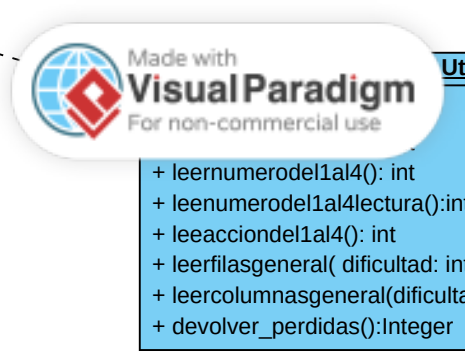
Made with
Visual Paradigm
For non-commercial use

Ut

+ leernumerodel1al4(): int
+ leenumerodel1al4lectura():int
+ leeacciondel1al4(): int
+ leerfilasgeneral( dificultad: int
+ leercolumnasgeneral(dificulta
+ devolver_perdidas():Integer